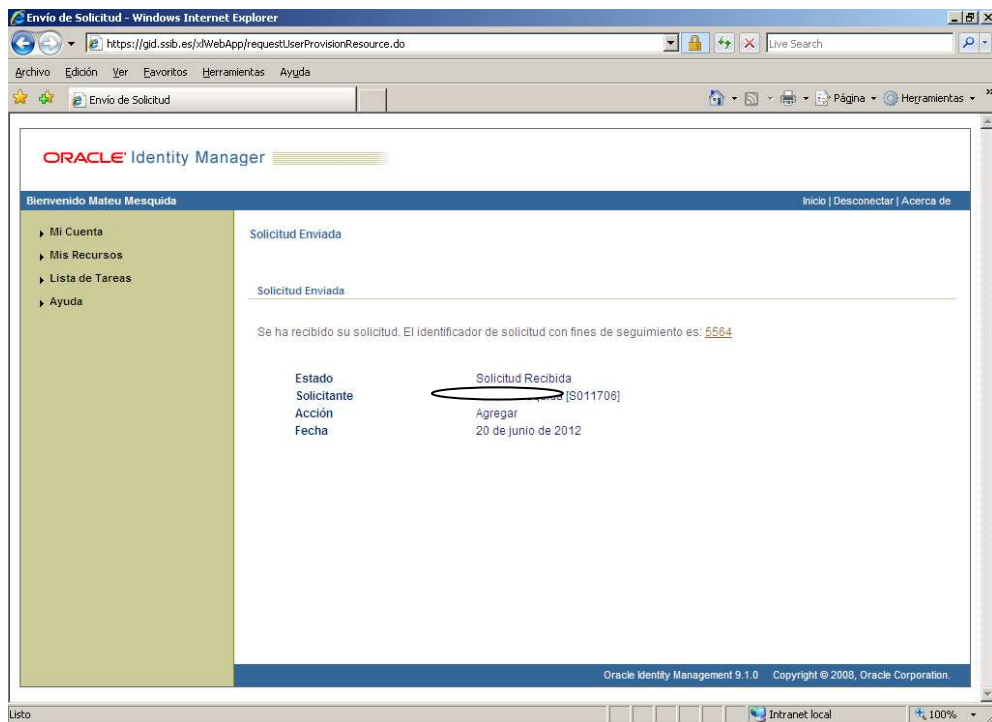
Envío de Solicitud - Windows Internet Explorer

https://gid.ssib.es/xlWebApp/requestUserProvisionResource.do

Live Search

Archivo Edición Ver Favoritos Herramientas Ayuda

Envío de Solicitud

Página ▾ Herramientas ▾

ORACLE Identity Manager

Bienvenido Mateu Mesquida

Inicio | Desconectar | Acerca de

Mi Cuenta
Mis Recursos
Lista de Tareas
Ayuda

Solicitud Enviada

Solicitud Enviada

Se ha recibido su solicitud. El identificador de solicitud con fines de seguimiento es: 5564

| | |
|---|---|
| Estado | Solicitud Recibida |
| Solicitante | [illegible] [S011706] |
| Acción | Agregar |
| Fecha | 20 de junio de 2012 |

Oracle Identity Management 9.1.0 Copyright © 2008, Oracle Corporation.

Listo

Intranet local

100%